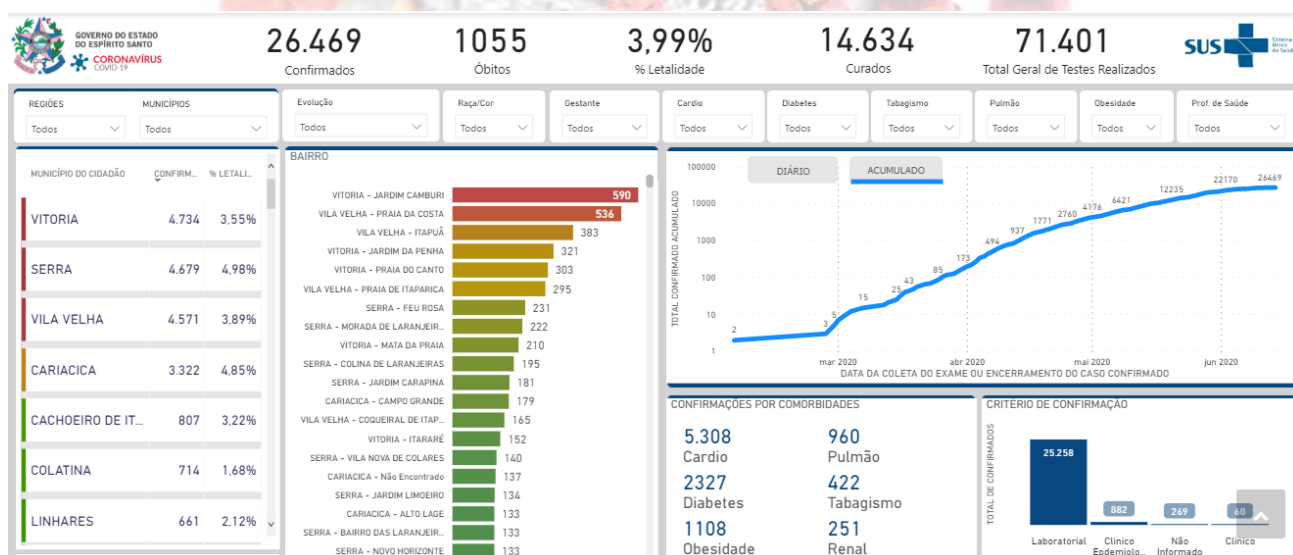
GOVERNO DO ESTADO DO ESPÍRITO SANTO
CORONAVÍRUS COVID-19

26.469 Confirmados
1055 Óbitos
3,99% % Letalidade
14.634 Curados
71.401 Total Geral de Testes Realizados

SUS Sistema Único de Saúde

REGIÕES Todos
MUNICÍPIOS Todos
Evolução Todos
Raça/Cor Todos
Gestante Todos
Cardio Todos
Diabetes Todos
Tabagismo Todos
Pulmão Todos
Obesidade Todos
Prof. de Saúde Todos

| MUNICÍPIO DO CIDADÃO | CONFIRM... | % LETALI... |
|---|---|---|
| VITORIA | 4.734 | 3,55% |
| SERRA | 4.679 | 4,98% |
| VILA VELHA | 4.571 | 3,89% |
| CARIACICA | 3.322 | 4,85% |
| CACHOEIRO DE IT... | 807 | 3,22% |
| COLATINA | 714 | 1,68% |
| LINHARES | 661 | 2,12% |

BAIRRO
VITORIA - JARDIM CAMBURI 590
VILA VELHA - PRAIA DA COSTA 536
VILA VELHA - ITAPUÃ 383
VITORIA - JARDIM DA PENHA 321
VITORIA - PRAIA DO CANTO 303
VILA VELHA - PRAIA DE ITAPARICA 295
SERRA - FEU ROSA 231
SERRA - MORADA DE LARANJEIR... 222
VITORIA - MATA DA PRAIA 210
SERRA - COLINA DE LARANJEIRAS 195
SERRA - JARDIM CARAPINA 181
CARIACICA - CAMPO GRANDE 179
VILA VELHA - COQUEIRAL DE ITAP... 165
VITORIA - ITARARÉ 152
SERRA - VILA NOVA DE COLARES 140
CARIACICA - Não Encontrado 137
SERRA - JARDIM LIMOEIRO 134
CARIACICA - ALTO LAGE 133
SERRA - BAIRRO DAS LARANJEIR... 133
SERRA - NOVO HORIZONTE 133

DIÁRIO
ACUMULADO
TOTAL CONFIRMADO ACUMULADO
100000
10000
1000
100
10
1
2 3 5 15 25 43 85 173 494 937 1771 2760 4176 6421 12235 22170 26469
mar 2020
abr 2020
mai 2020
jun 2020
DATA DA COLETA DO EXAME OU ENCERRAMENTO DO CASO CONFIRMADO

CONFIRMAÇÕES POR COMORBIDADES
5.308 Cardio
960 Pulmão
2327 Diabetes
422 Tabagismo
1108 Obesidade
251 Renal

CRITÉRIO DE CONFIRMAÇÃO
TOTAL DE CONFIRMADOS
25.258 Laboratorial
882 Clínico Epidemiolo...
269 Não Informado
60 Clínico